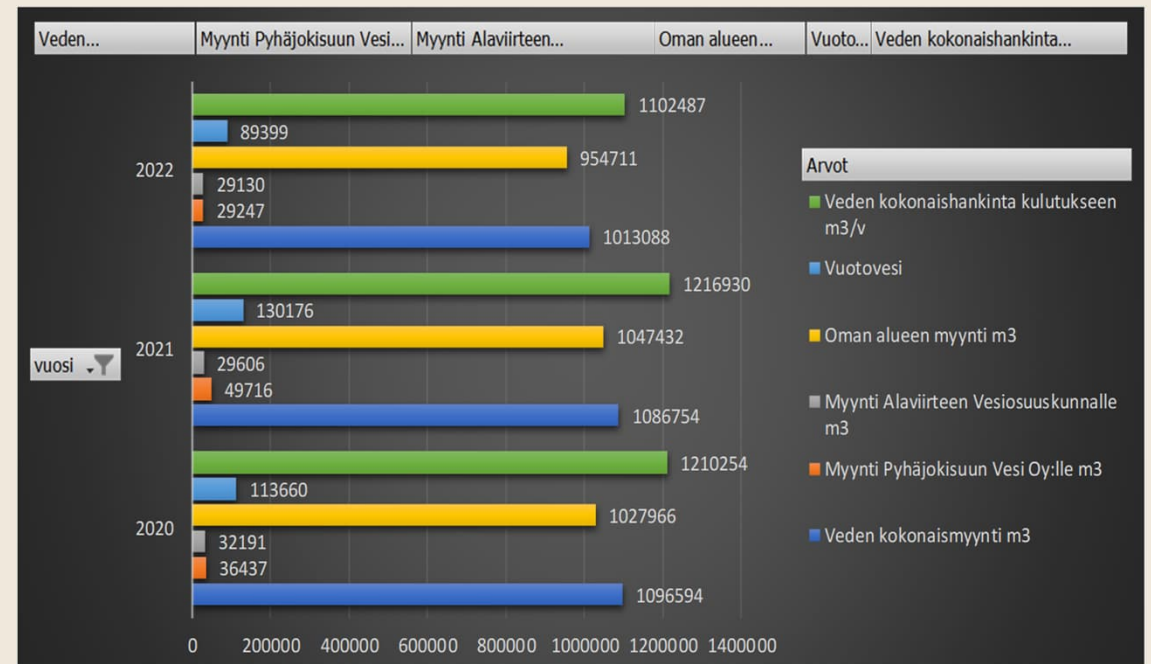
Veden... | Myynti Pyhäjokisuun Vesi... | Myynti Alaviirteen... | Oman alueen... | Vuoto... | Veden kokonaishankinta...

2022
1102487
89399
954711
29130
29247
1013088

2021
1216930
130176
1047432
29606
49716
1086754

2020
1210254
113660
1027966
32191
36437
1096594

vuosi

0 200000 400000 600000 800000 1000000 1200000 1400000

Arvot
Veden kokonaishankinta kulutukseen m3/v
Vuotovesi
Oman alueen myynti m3
Myynti Alaviirteen Vesiosuuskunnalle m3
Myynti Pyhäjokisuun Vesi Oy:lle m3
Veden kokonaismyynti m3